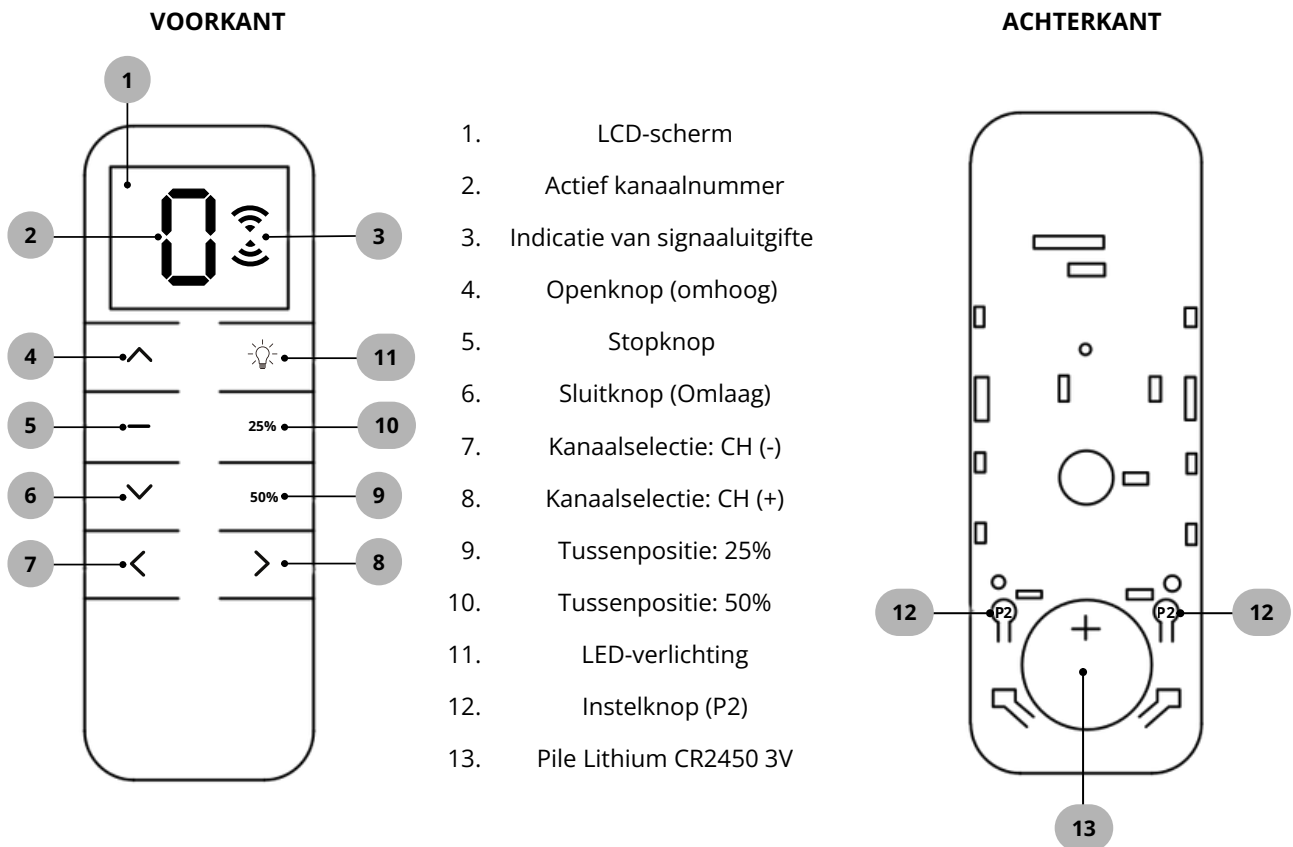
VOORKANT

ACHTERKANT

1

2

3

4

11

5

25%

10

6

50%

9

7

8

1. LCD-scherm
2. Actief kanaalnummer
3. Indicatie van signaaluitgifte
4. Openknop (omhoog)
5. Stopknop
6. Sluitknop (Omlaag)
7. Kanaalselectie: CH (-)
8. Kanaalselectie: CH (+)
9. Tussenpositie: 25%
10. Tussenpositie: 50%
11. LED-verlichting
12. Instelknop (P2)
13. Pile Lithium CR2450 3V

12

P2

+

P2

12

13